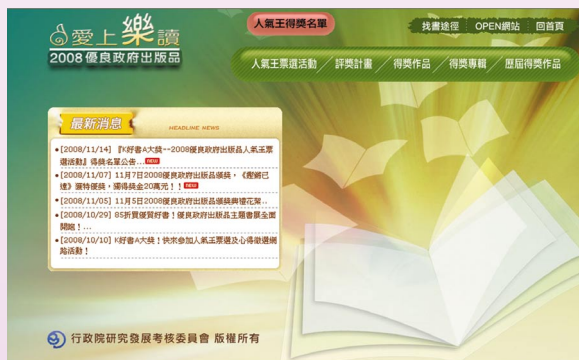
愛上樂讀
2008優良政府出版品

人氣王得獎名單

找書途徑 OPEN網站 回首頁

人氣王票選活動 評獎計畫 得獎作品 得獎專輯 歷屆得獎作品

最新消息 HEADLINE NEWS

• [2008/11/14] 『K好書A大獎--2008優良政府出版品人氣王票選活動』得獎名單公告… NEW
• [2008/11/07] 11月7日2008優良政府出版品頒獎，《瘦鵑已逝》獲特優獎，獨得獎金20萬元！！ NEW
• [2008/11/05] 11月5日2008優良政府出版品頒獎典禮花絮…
• [2008/10/29] 85折買優質好書！優良政府出版品主題書展全面開跑！…
• [2008/10/10] K好書A大獎！快來參加人氣王票選及心得徵選網路活動！

行政院研究發展考核委員會 版權所有